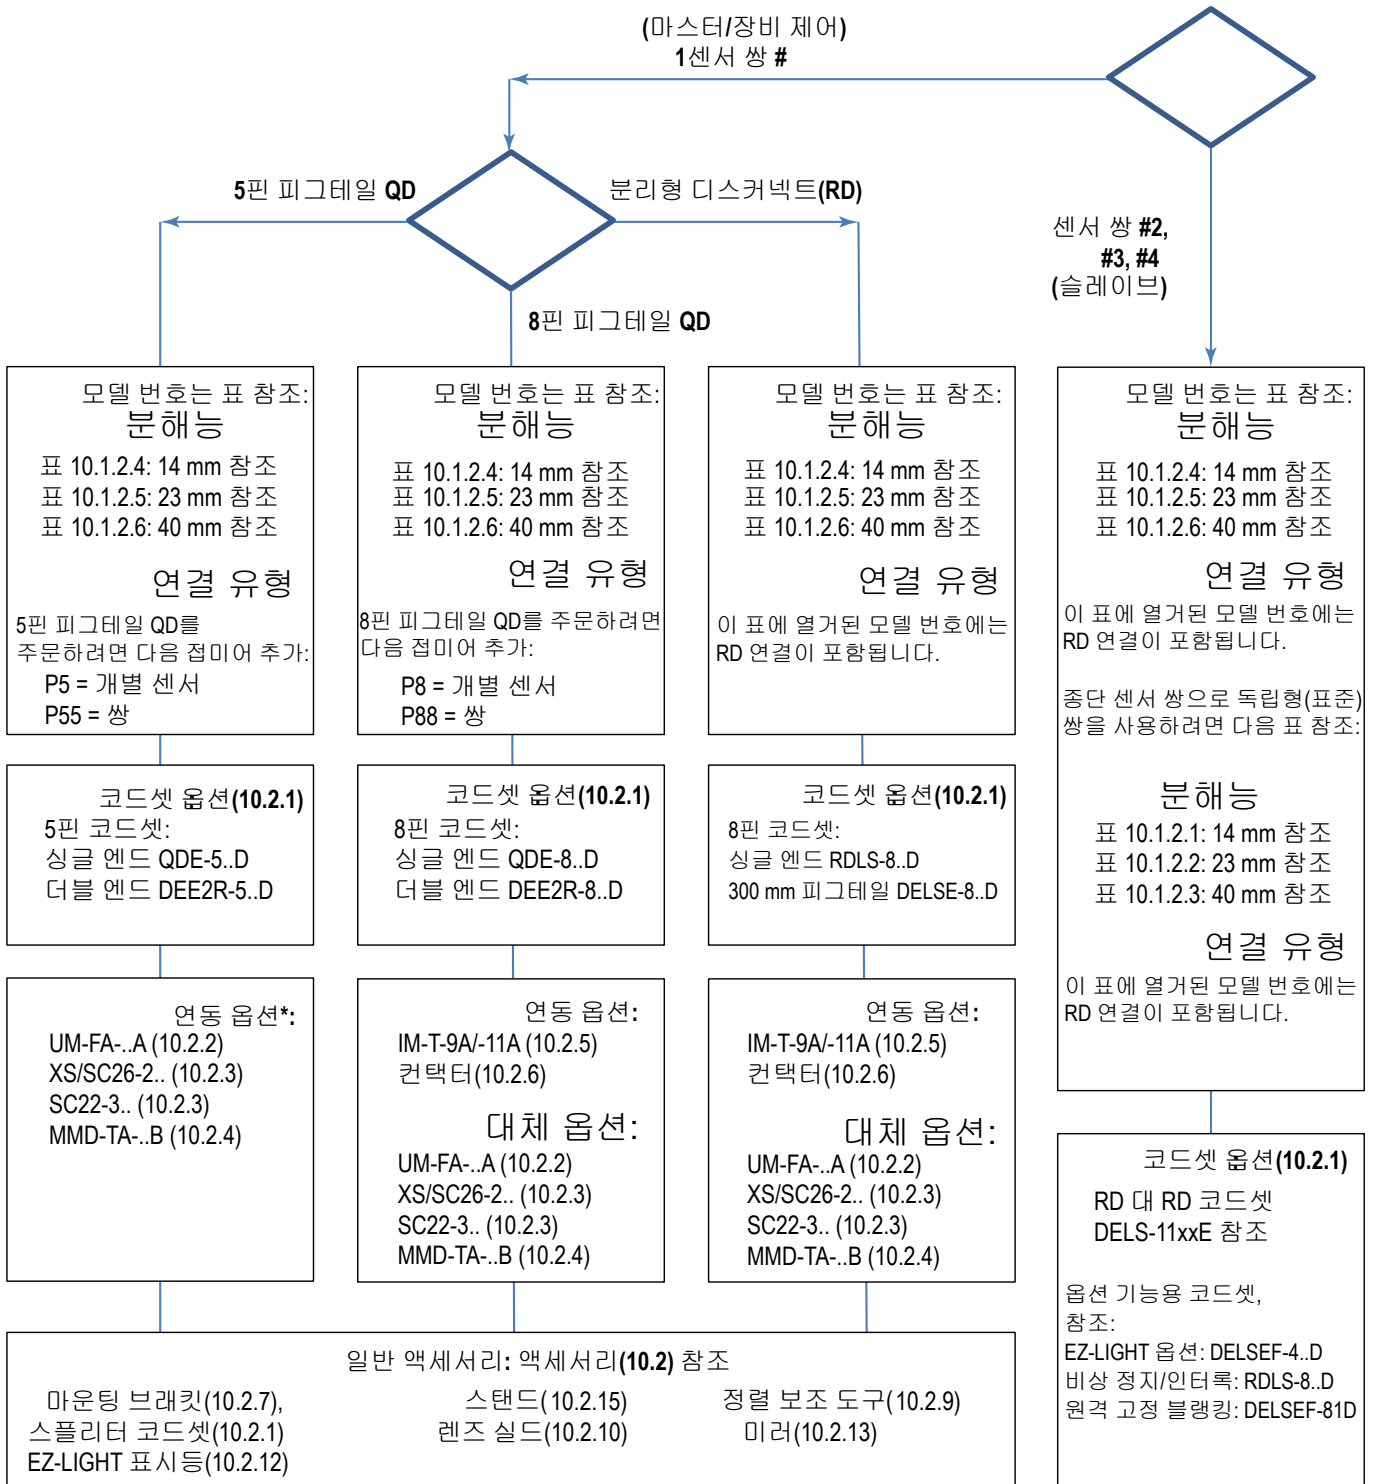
(마스터/장비 제어)
1센서 쌍 #

5핀 피그테일 QD

분리형 디스커넥트(RD)

8핀 피그테일 QD

센서 쌍 #2, #3, #4
(슬레이브)

모델 번호는 표 참조:
분해능
표 10.1.2.4: 14 mm 참조
표 10.1.2.5: 23 mm 참조
표 10.1.2.6: 40 mm 참조

연결 유형
5핀 피그테일 QD를 주문하려면 다음 접미어 추가:
P5 = 개별 센서
P55 = 쌍

모델 번호는 표 참조:
분해능
표 10.1.2.4: 14 mm 참조
표 10.1.2.5: 23 mm 참조
표 10.1.2.6: 40 mm 참조

연결 유형
8핀 피그테일 QD를 주문하려면 다음 접미어 추가:
P8 = 개별 센서
P88 = 쌍

모델 번호는 표 참조:
분해능
표 10.1.2.4: 14 mm 참조
표 10.1.2.5: 23 mm 참조
표 10.1.2.6: 40 mm 참조

연결 유형
이 표에 열거된 모델 번호에는 RD 연결이 포함됩니다.

모델 번호는 표 참조:
분해능
표 10.1.2.4: 14 mm 참조
표 10.1.2.5: 23 mm 참조
표 10.1.2.6: 40 mm 참조

연결 유형
이 표에 열거된 모델 번호에는 RD 연결이 포함됩니다.

종단 센서 쌍으로 독립형(표준) 쌍을 사용하려면 다음 표 참조:

분해능
표 10.1.2.1: 14 mm 참조
표 10.1.2.2: 23 mm 참조
표 10.1.2.3: 40 mm 참조

연결 유형
이 표에 열거된 모델 번호에는 RD 연결이 포함됩니다.

코드셋 옵션(10.2.1)
5핀 코드셋:
싱글 엔드 QDE-5..D
더블 엔드 DEE2R-5..D

코드셋 옵션(10.2.1)
8핀 코드셋:
싱글 엔드 QDE-8..D
더블 엔드 DEE2R-8..D

코드셋 옵션(10.2.1)
8핀 코드셋:
싱글 엔드 RDLS-8..D
300 mm 피그테일 DELSE-8..D

연동 옵션*:
UM-FA-..A (10.2.2)
XS/SC26-2.. (10.2.3)
SC22-3.. (10.2.3)
MMD-TA-..B (10.2.4)

연동 옵션:
IM-T-9A/-11A (10.2.5)
컨택터(10.2.6)

대체 옵션:
UM-FA-..A (10.2.2)
XS/SC26-2.. (10.2.3)
SC22-3.. (10.2.3)
MMD-TA-..B (10.2.4)

연동 옵션:
IM-T-9A/-11A (10.2.5)
컨택터(10.2.6)

대체 옵션:
UM-FA-..A (10.2.2)
XS/SC26-2.. (10.2.3)
SC22-3.. (10.2.3)
MMD-TA-..B (10.2.4)

코드셋 옵션(10.2.1)
RD 대 RD 코드셋
DELS-11xxE 참조

옵션 기능용 코드셋,
참조:
EZ-LIGHT 옵션: DELSEF-4..D
비상 정지/인터록: RDLS-8..D
원격 고정 블랭킹: DELSEF-81D

일반 액세서리: 액세서리(10.2) 참조
마운팅 브래킷(10.2.7),
스플리터 코드셋(10.2.1)
EZ-LIGHT 표시등(10.2.12)
스탠드(10.2.15)
렌즈 실드(10.2.10)
정렬 보조 도구(10.2.9)
미러(10.2.13)